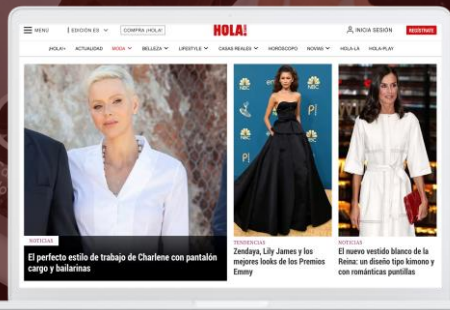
MENU | EDICION ES | COMPRA ¡HOLA! | HOLA! | INICIA SESIÓN | REGISTRATE

¡HOLA!+ | ACTUALIDAD | MODA | BELLEZA | LIFESTYLE | CASAS REALES | HOROSCOPO | NOVIAS | HOLA-LA | HOLA-PLAY

NOTICIAS
El perfecto estilo de trabajo de Charlene con pantalón cargo y bailarinas

TENDENCIAS
Zendaya, Lily James y los mejores looks de los Premios Emmy

NOTICIAS
El nuevo vestido blanco de la Reina: un diseño tipo kimono y con románticas puntillas